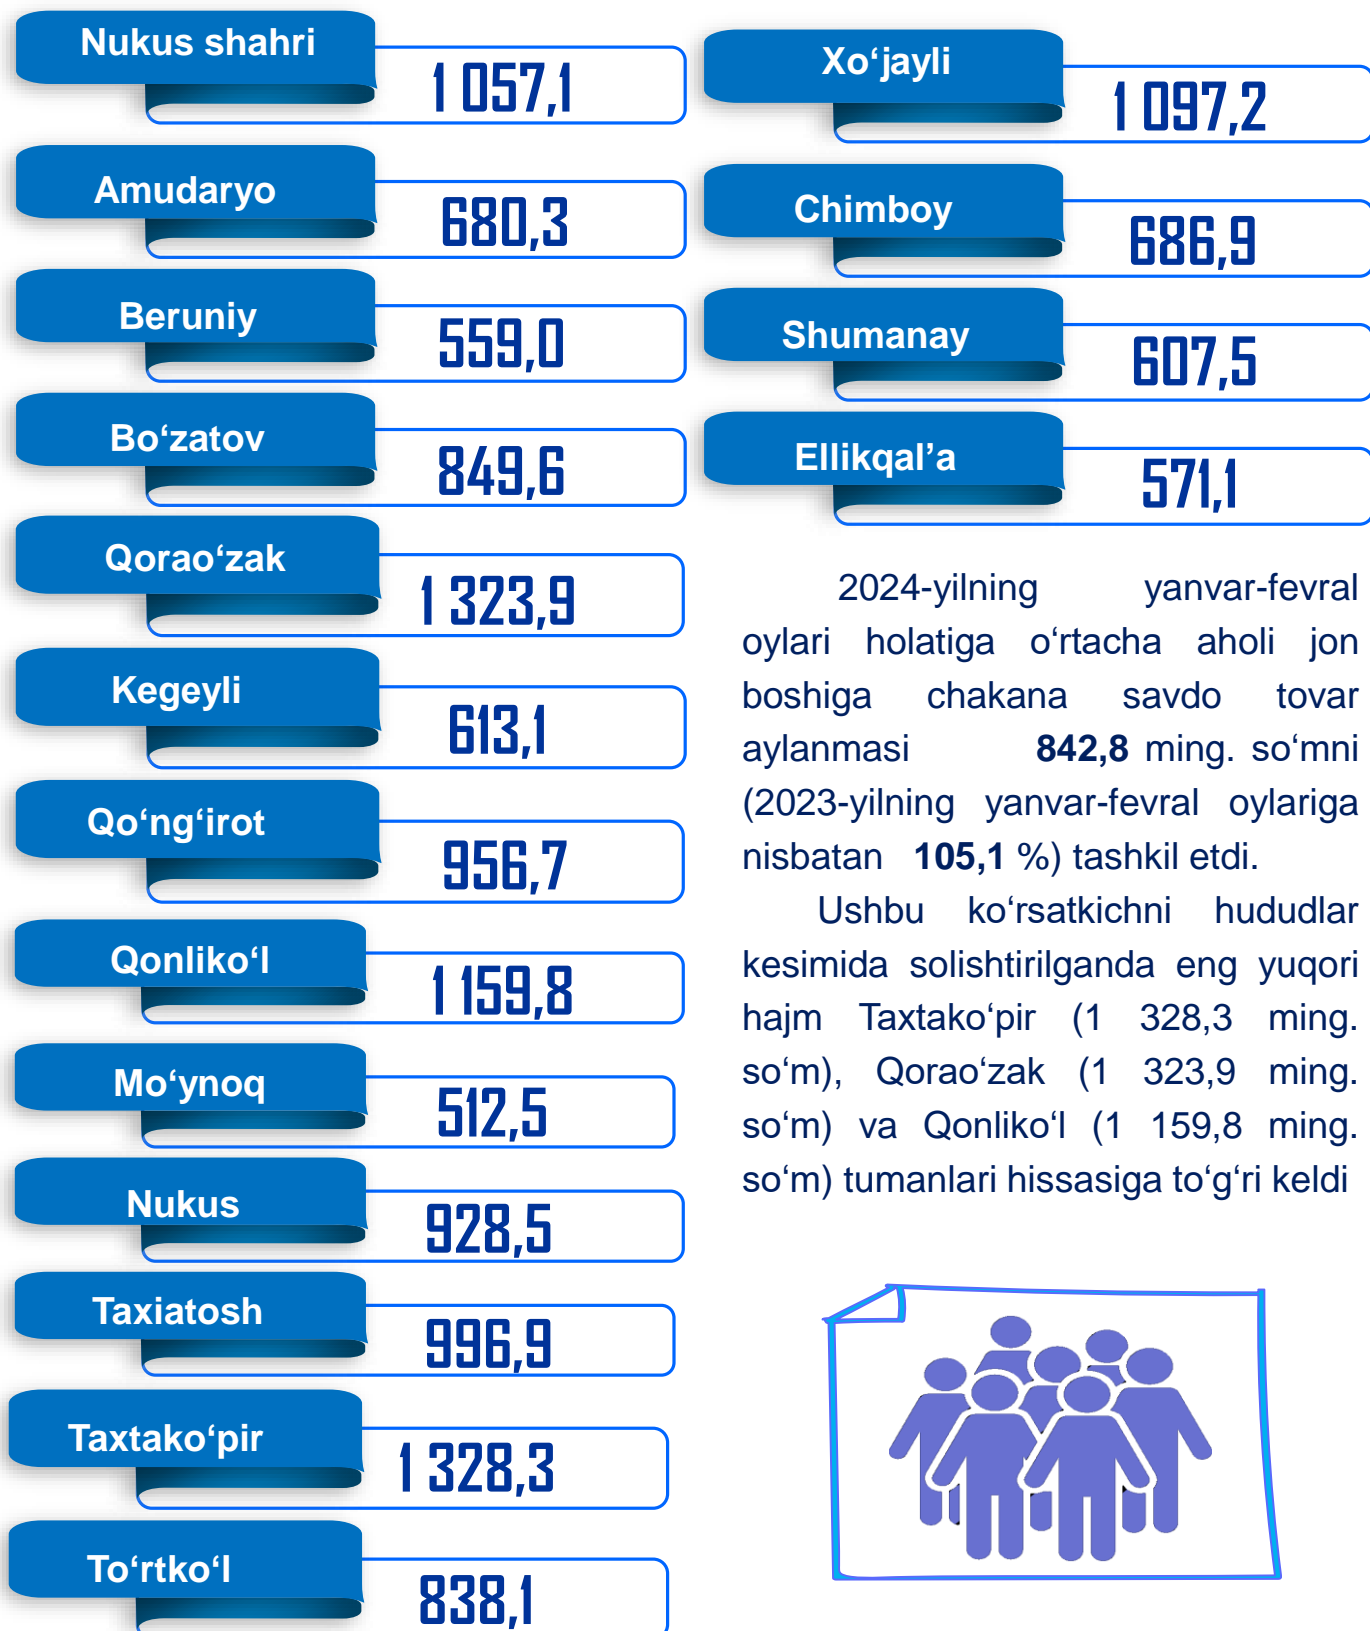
Nukus shahri
1 057,1

Amudaryo
680,3

Beruniy
559,0

Bo‘zatov
849,6

Qorao‘zak
1 323,9

Kegeyli
613,1

Qo‘ng‘irot
956,7

Qonliko‘l
1 159,8

Mo‘ynoq
512,5

Nukus
928,5

Taxiatosh
996,9

Taxtako‘pir
1 328,3

To‘rtko‘l
838,1

Xo‘jayli
1 097,2

Chimboy
686,9

Shumanay
607,5

Ellikqal’a
571,1

2024-yilning yanvar-fevral oylari holatiga o‘rtacha aholi jon boshiga chakana savdo tovar aylanmasi **842,8** ming. so‘mni (2023-yilning yanvar-fevral oylariga nisbatan **105,1** %) tashkil etdi.

Ushbu ko‘rsatkichni hududlar kesimida solishtirilganda eng yuqori hajm Taxtako‘pir (1 328,3 ming. so‘m), Qorao‘zak (1 323,9 ming. so‘m) va Qonliko‘l (1 159,8 ming. so‘m) tumanlari hissasiga to‘g‘ri keldi